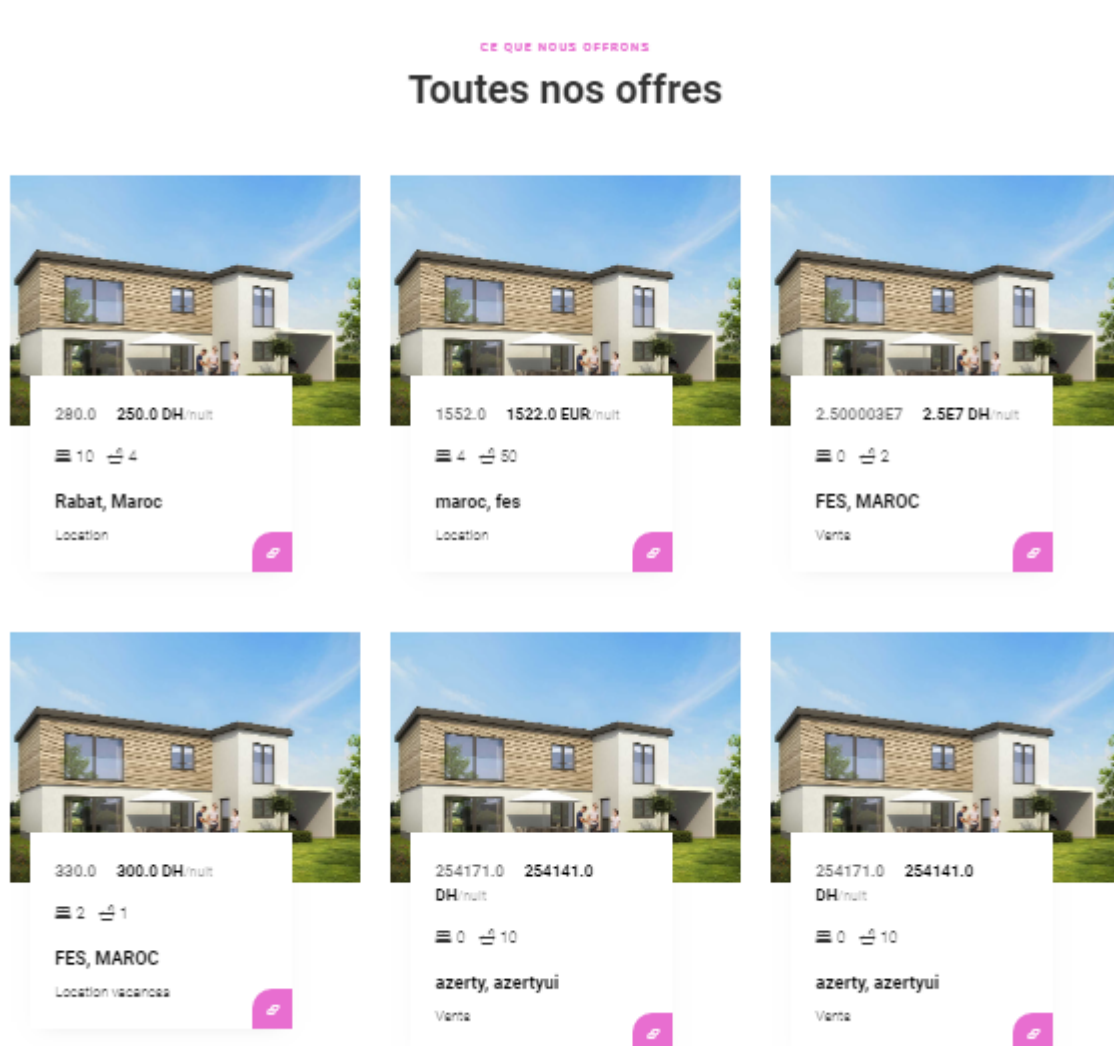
CE QUE NOUS OFFRONS

Toutes nos offres

280.0 250.0 DH/nuit

10 4

Rabat, Maroc

Location

1552.0 1522.0 EUR/nuit

4 50

maroc, fes

Location

2.500003E7 2.5E7 DH/nuit

0 2

FES, MAROC

Vente

330.0 300.0 DH/nuit

2 1

FES, MAROC

Location vacances

254171.0 254141.0 DH/nuit

0 10

azerty, azertyui

Vente

254171.0 254141.0 DH/nuit

0 10

azerty, azertyui

Vente